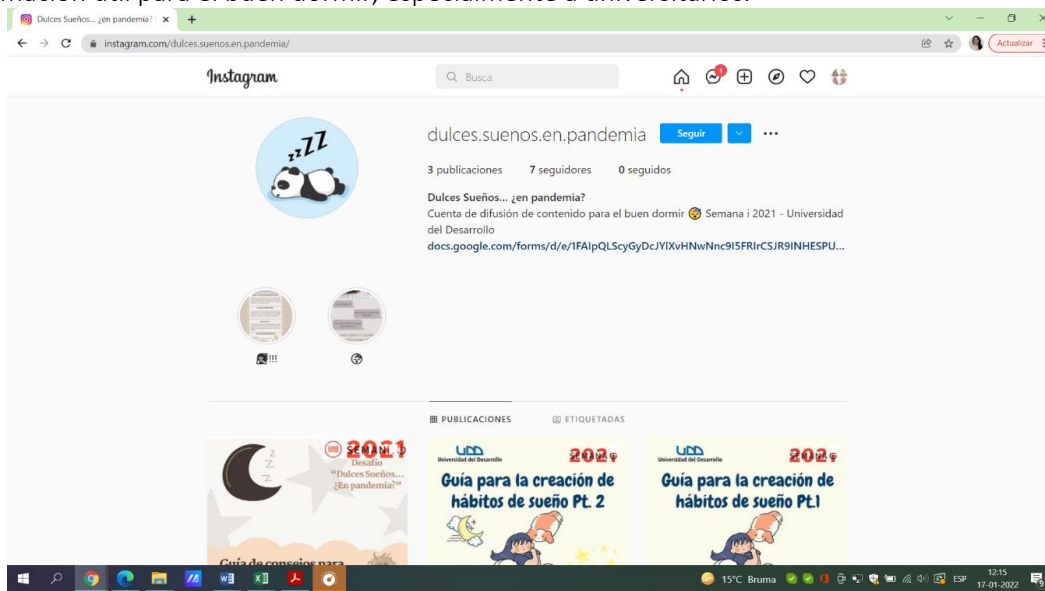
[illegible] útil para el buen dormir, especialmente a universitarios.

Dulces Sueños... ¿en pandemia? ×

instagram.com/dulces.suenos.en.pandemia/

Actualizar

Instagram

Busca

dulces.suenos.en.pandemia Seguir

3 publicaciones 7 seguidores 0 seguidos

Dulces Sueños... ¿en pandemia?
Cuenta de difusión de contenido para el buen dormir 😴 Semana i 2021 - Universidad del Desarrollo
docs.google.com/forms/d/e/1FAIpQLScyGyDcJYlXvHNwNnc9I5FRIrCSJR9INHESPU...

!!!

PUBLICACIONES ETIQUETADAS

SEMANA i 2021
Desafío
"Dulces Sueños... ¿En pandemia?"
Guía de consejos para

UDD Universidad del Desarrollo 2021
Guía para la creación de hábitos de sueño Pt. 2

UDD Universidad del Desarrollo 2021
Guía para la creación de hábitos de sueño Pt.1

15°C Bruma ESP 12:15 17-01-2022